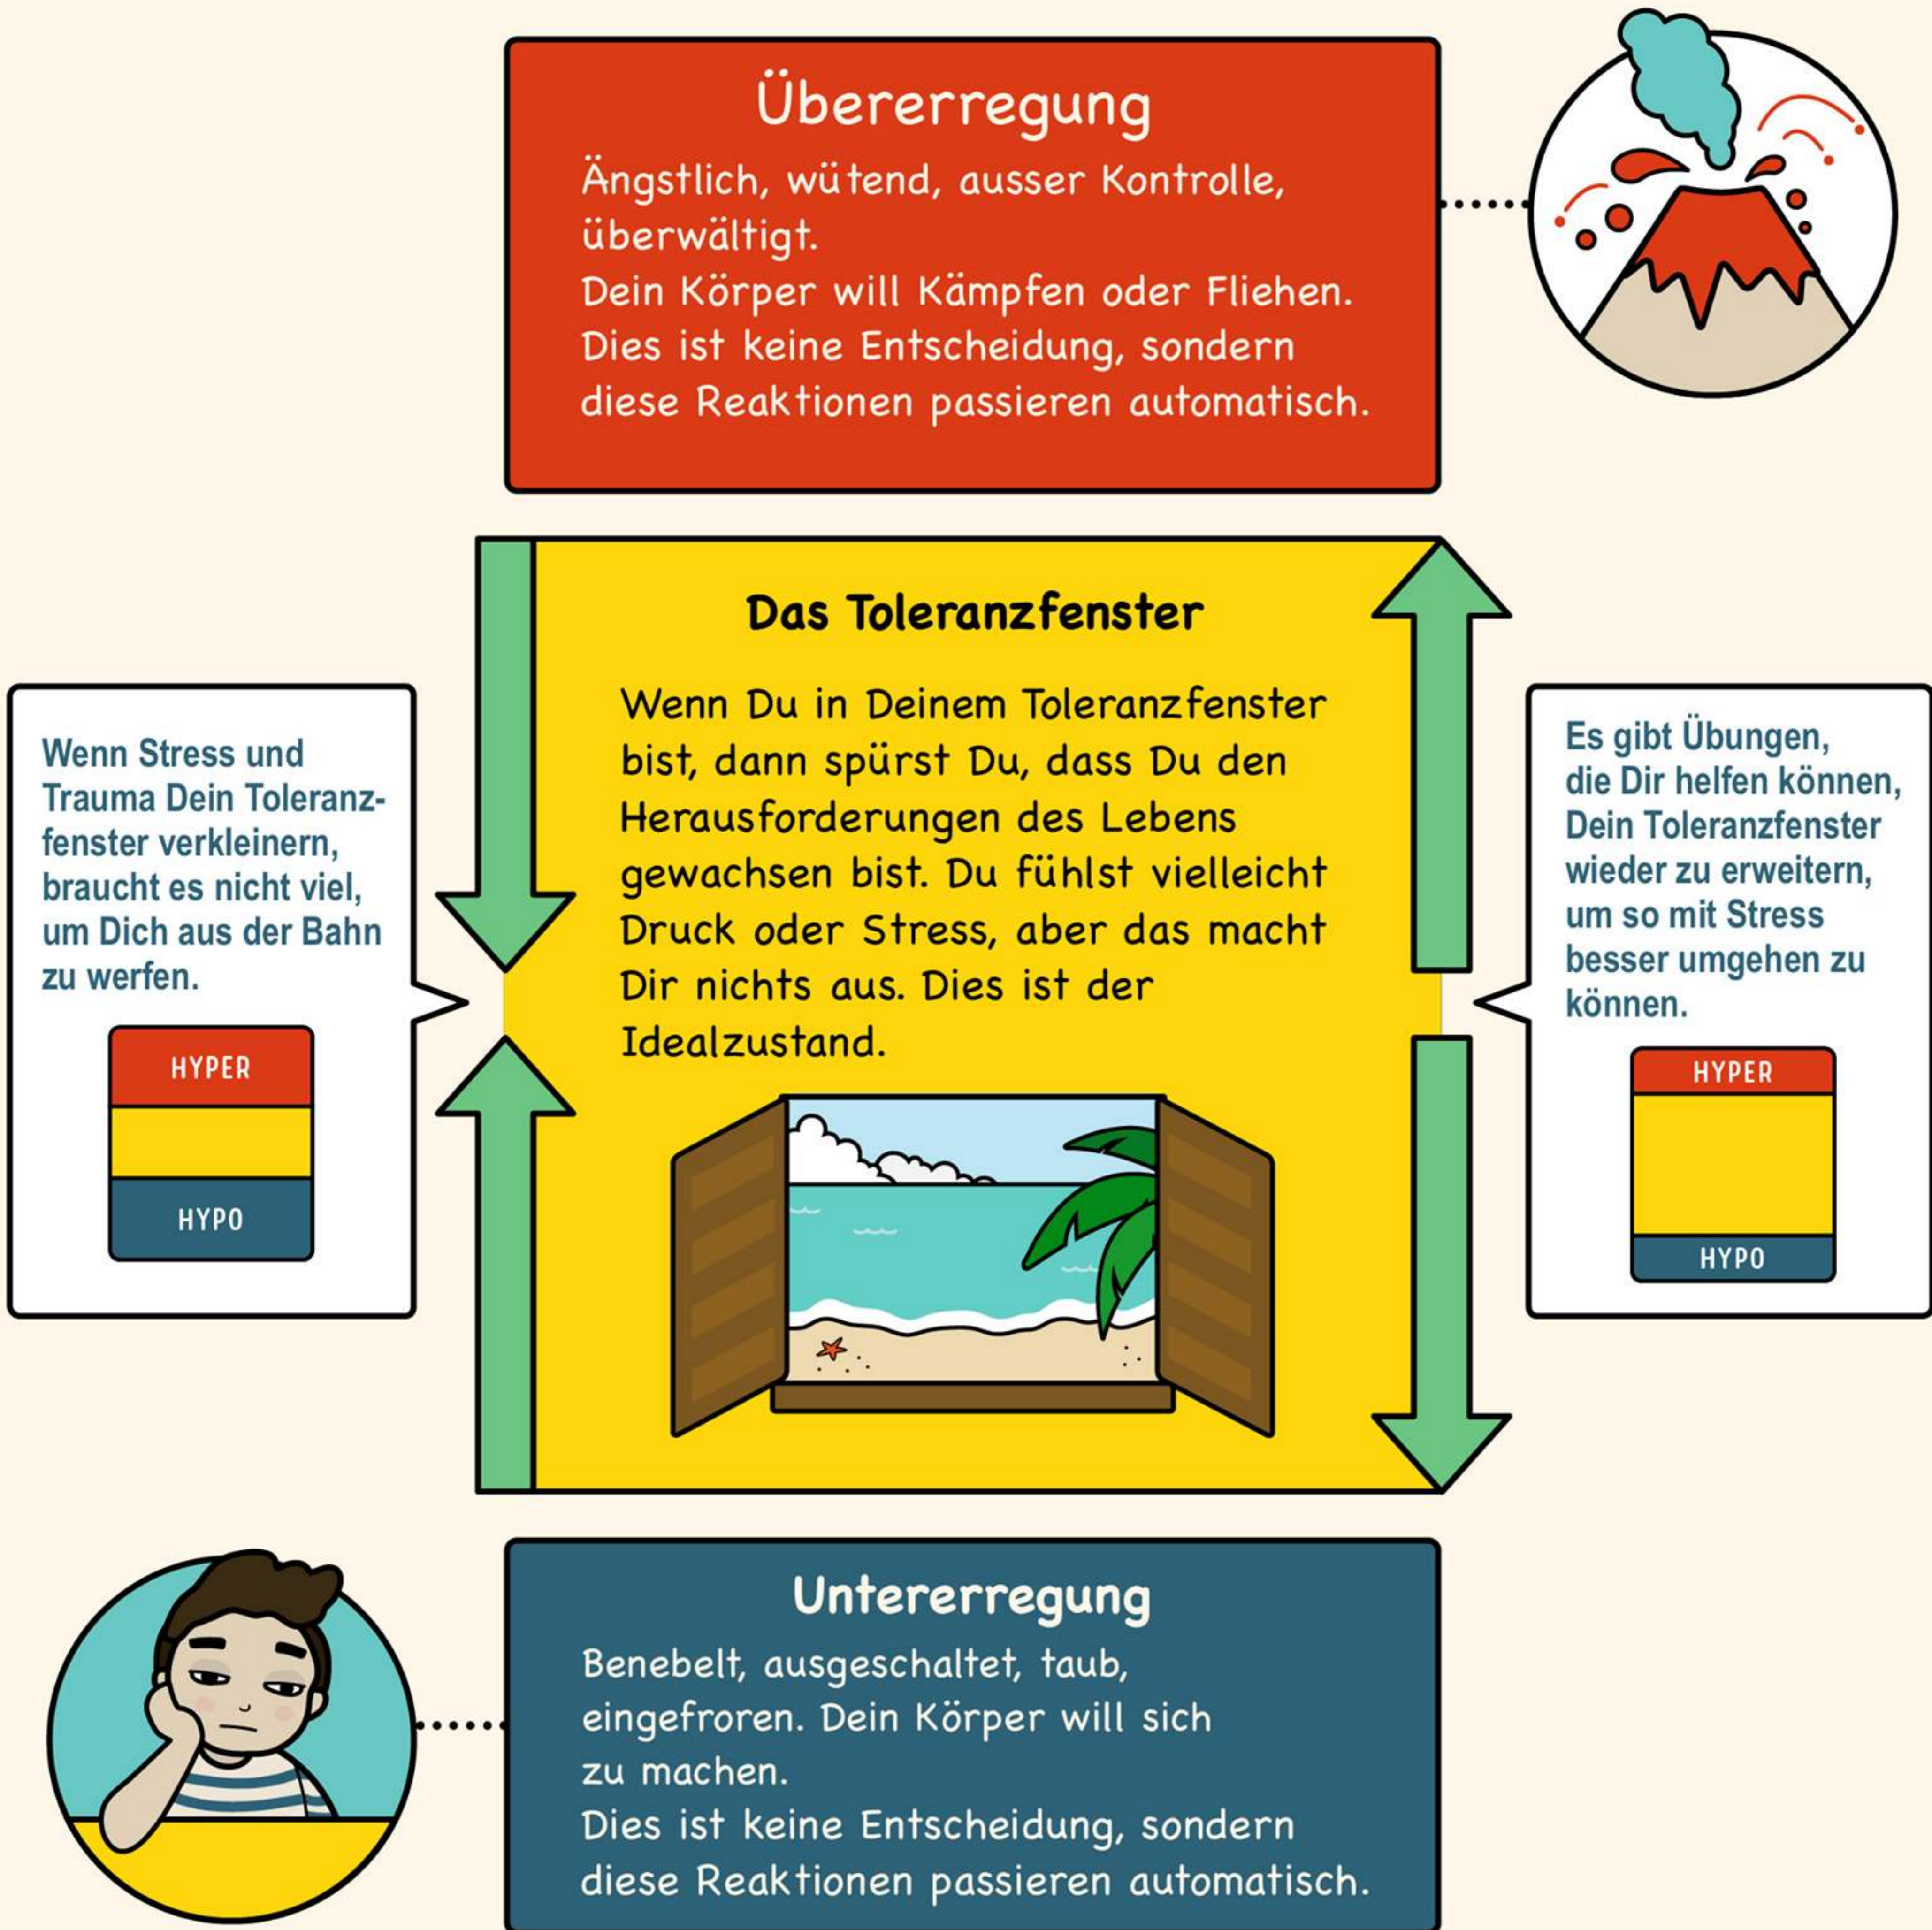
Übererregung

Ängstlich, wütend, ausser Kontrolle, überwältigt.
Dein Körper will Kämpfen oder Fliehen.
Dies ist keine Entscheidung, sondern diese Reaktionen passieren automatisch.

Das Toleranzfenster

Wenn Du in Deinem Toleranzfenster bist, dann spürst Du, dass Du den Herausforderungen des Lebens gewachsen bist. Du fühlst vielleicht Druck oder Stress, aber das macht Dir nichts aus. Dies ist der Idealzustand.

Wenn Stress und Trauma Dein Toleranzfenster verkleinern, braucht es nicht viel, um Dich aus der Bahn zu werfen.

HYPER

HYPO

Es gibt Übungen, die Dir helfen können, Dein Toleranzfenster wieder zu erweitern, um so mit Stress besser umgehen zu können.

HYPER

HYPO

Untererregung

Benebelt, ausgeschaltet, taub, eingefroren. Dein Körper will sich zu machen.
Dies ist keine Entscheidung, sondern diese Reaktionen passieren automatisch.